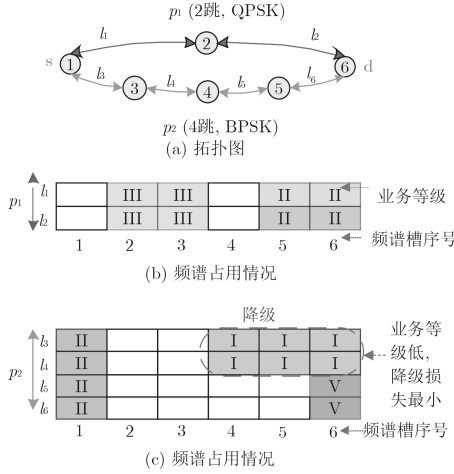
$p_1$ (2跳, QPSK)

$l_1$ $l_2$

s 1 2 6 d

$l_3$ $l_4$ $l_5$ $l_6$

3 4 5

$p_2$ (4跳, BPSK)

(a) 拓扑图

| $p_1$ | 1 | 2 | 3 | 4 | 5 | 6 |
|---|---|---|---|---|---|---|
| $l_1$ | | III | III | | II | II |
| $l_2$ | | III | III | | II | II |

业务等级

频谱槽序号

(b) 频谱占用情况

降级

| $p_2$ | 1 | 2 | 3 | 4 | 5 | 6 |
|---|---|---|---|---|---|---|
| $l_3$ | II | | | I | I | I |
| $l_4$ | II | | | I | I | I |
| $l_5$ | II | | | | | V |
| $l_6$ | II | | | | | V |

业务等级低,降级损失最小

频谱槽序号

(c) 频谱占用情况